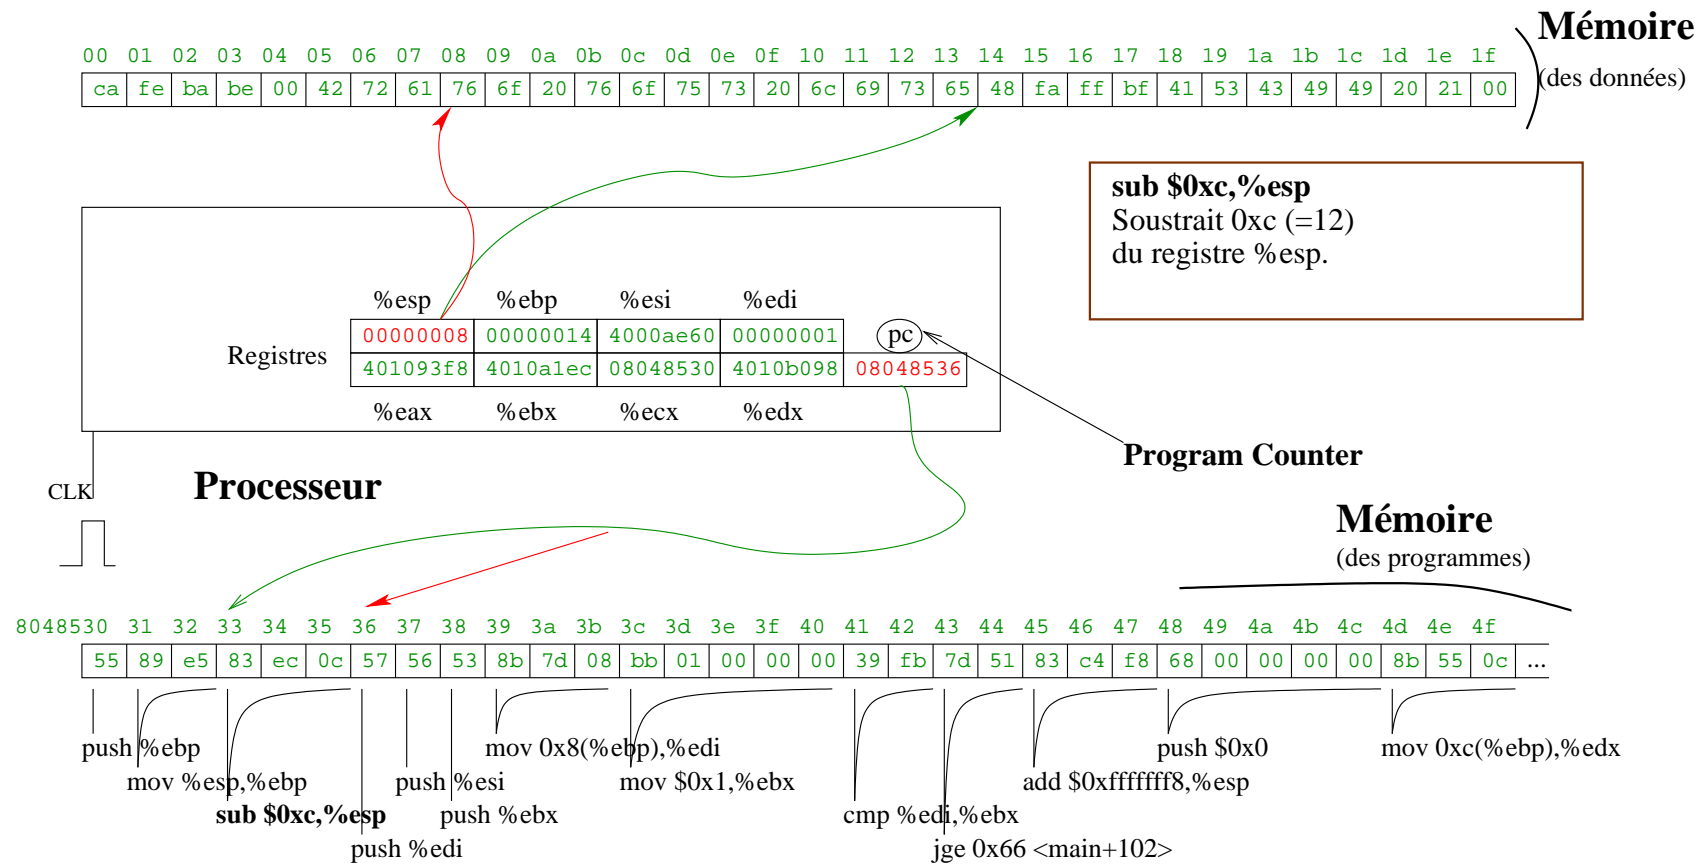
00 01 02 03 04 05 06 07 08 09 0a 0b 0c 0d 0e 0f 10 11 12 13 14 15 16 17 18 19 1a 1b 1c 1d 1e 1f

| ca | fe | ba | be | 00 | 42 | 72 | 61 | 76 | 6f | 20 | 76 | 6f | 75 | 73 | 20 | 6c | 69 | 73 | 65 | 48 | fa | ff | bf | 41 | 53 | 43 | 49 | 49 | 20 | 21 | 00 |
|---|---|---|---|---|---|---|---|---|---|---|---|---|---|---|---|---|---|---|---|---|---|---|---|---|---|---|---|---|---|---|---|

**Mémoire**
(des données)

**sub $0xc,%esp**
Soustrait 0xc (=12)
du registre %esp.

Registres

| %esp | %ebp | %esi | %edi | pc |
|---|---|---|---|---|
| 00000008 | 00000014 | 4000ae60 | 00000001 | |
| 401093f8 | 4010a1ec | 08048530 | 4010b098 | 08048536 |
| %eax | %ebx | %ecx | %edx | |

**Program Counter**

CLK

**Processeur**

**Mémoire**
(des programmes)

8048530 31 32 33 34 35 36 37 38 39 3a 3b 3c 3d 3e 3f 40 41 42 43 44 45 46 47 48 49 4a 4b 4c 4d 4e 4f

| 55 | 89 | e5 | 83 | ec | 0c | 57 | 56 | 53 | 8b | 7d | 08 | bb | 01 | 00 | 00 | 00 | 39 | fb | 7d | 51 | 83 | c4 | f8 | 68 | 00 | 00 | 00 | 00 | 8b | 55 | 0c | ... |
|---|---|---|---|---|---|---|---|---|---|---|---|---|---|---|---|---|---|---|---|---|---|---|---|---|---|---|---|---|---|---|---|---|

push %ebp
mov %esp,%ebp
**sub $0xc,%esp**
push %edi
push %esi
push %ebx
mov 0x8(%ebp),%edi
mov $0x1,%ebx
cmp %edi,%ebx
jge 0x66 <main+102>
add $0xfffffff8,%esp
push $0x0
mov 0xc(%ebp),%edx